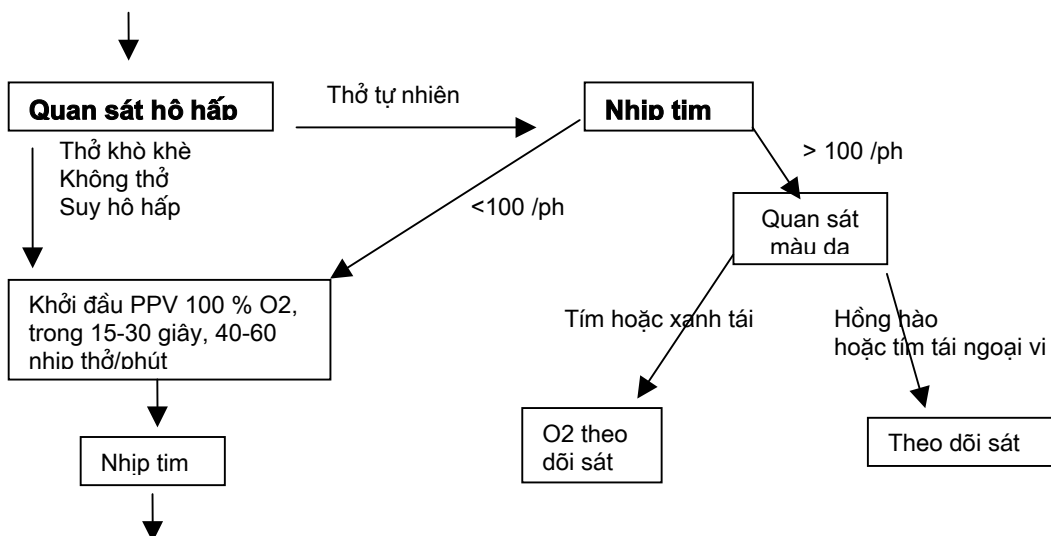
Quan sát hô hấp

Thở tự nhiên

Nhịp tim

Thở khò khè
Không thở
Suy hô hấp

> 100 /ph

<100 /ph

Quan sát màu da

Khởi đầu PPV 100 % O2, trong 15-30 giây, 40-60 nhịp thở/phút

Tím hoặc xanh tái

Hồng hào hoặc tím tái ngoại vi

O2 theo dõi sát

Theo dõi sát

Nhịp tim